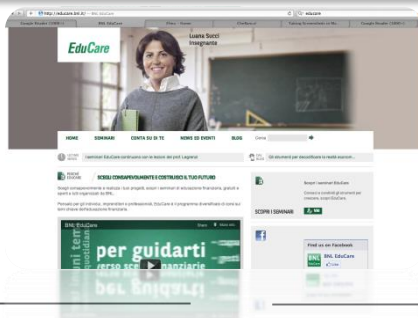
http://educare.bnl.it/ | BNL EduCare
Google Reader (1000+) | BNL EduCare | Wired | Home | Chiellerie | Taking Screenshots in Ma... | Google Reader (1000+)
educare

EduCare

Luana Succi
Insegnante

HOME | SEMINARI | CONTA SU DI TE | NEWS ED EVENTI | BLOG | Cerca

I seminari EduCare continuano con le lezioni del prof. Legrenzi
Gli strumenti per decodificare la realtà econom...

SCEGLI CONSAPEVOLMENTE E COSTRUISCI IL TUO FUTURO

Scegli consapevolmente e realizza i tuoi progetti, scopri i seminari di educazione finanziaria, gratuiti e aperti a tutti organizzati da BNL.

Pensato per gli individui, imprenditori e professionisti, EduCare è il programma di eventi alla scoperta dei temi chiave dell'educazione finanziaria.

BNL EduCare
per guidarti
verso scelte finanziarie

Scopri i seminari EduCare
SCOPRI I SEMINARI

Find us on Facebook
BNL EduCare
Like